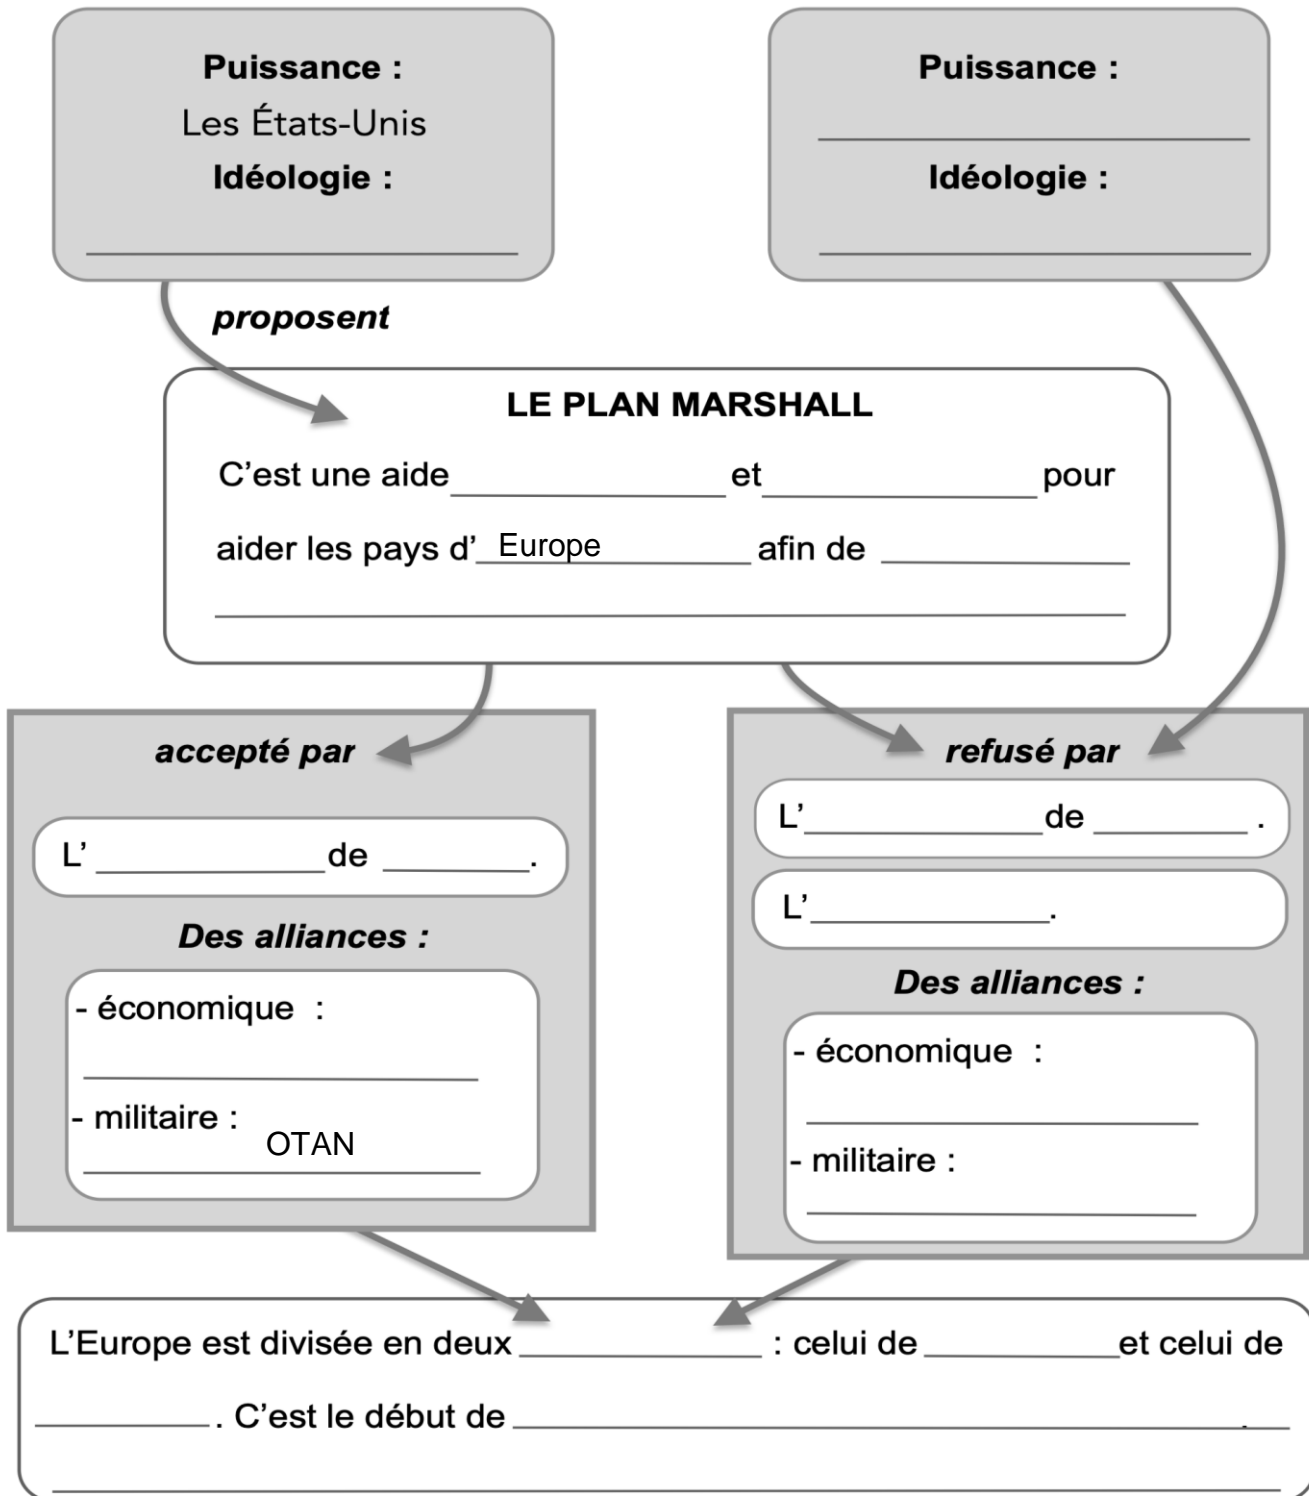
**Puissance :**
Les États-Unis
**Idéologie :**
__________________

**Puissance :**
__________________
**Idéologie :**
__________________

***proposent***

**LE PLAN MARSHALL**
C'est une aide ____________ et ____________ pour aider les pays d' Europe ____________ afin de ____________
__________________

***accepté par***

L' ____________ de ________.

***Des alliances :***
- économique :
__________________
- militaire : OTAN

***refusé par***

L' ____________ de ________ .

L' ____________.

***Des alliances :***
- économique :
__________________
- militaire :
__________________

L'Europe est divisée en deux ____________ : celui de ____________ et celui de ________. C'est le début de ____________.
__________________